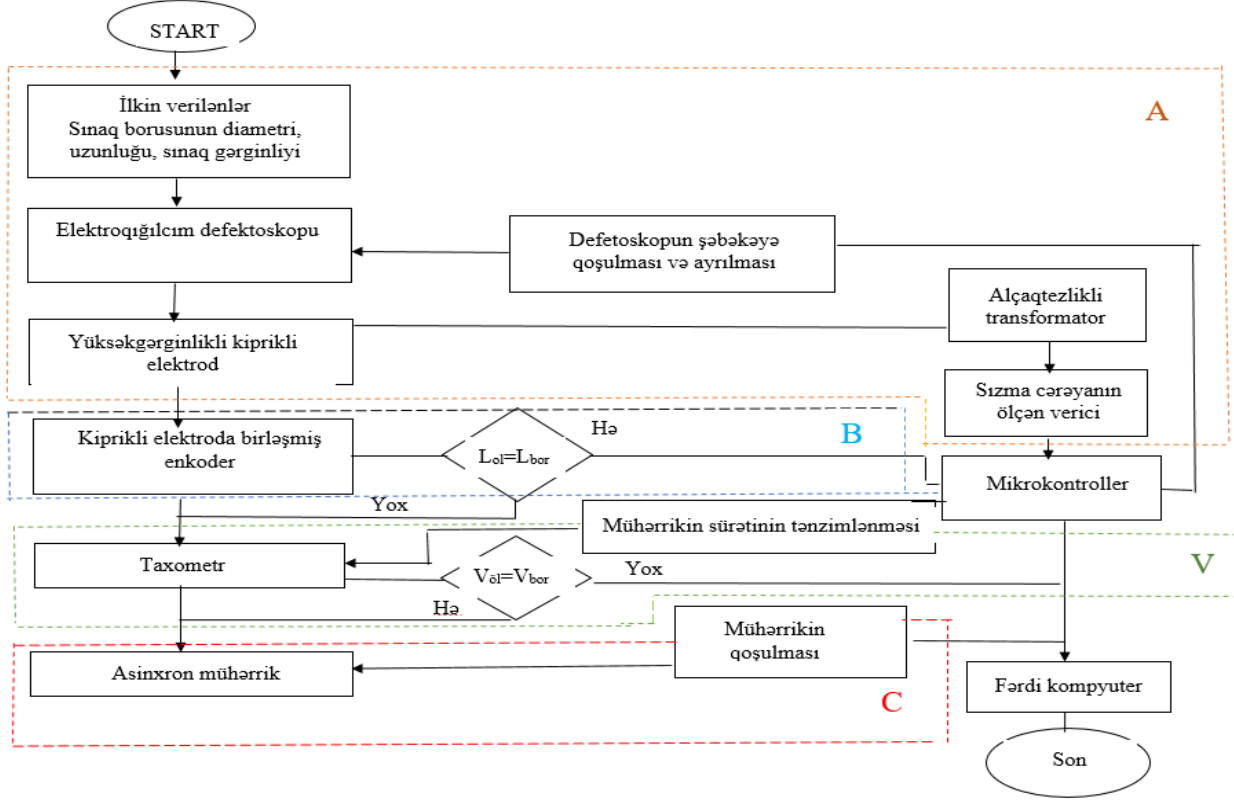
START

İlkin verilənlər
Sınaq borusunun diametri, uzunluğu, sınaq gərginliyi

A

Elektroqığılcım defektoskopu

Defetoskopun şəbəkəyə qoşulması və ayrılması

Alçaqtezlikli transformator

Yüksəkgərginlikli kiprikli elektrod

Sızma cərəyanın ölçən verici

Kiprikli elektroda birləşmiş enkoder

Hə

$L_{ol}=L_{bor}$

B

Mikrokontroller

Yox

Mühərrikin sürətinin tənzimlənməsi

Taxometr

$V_{öl}=V_{bor}$

Yox

V

Hə

Mühərrikin qoşulması

Asinxron mühərrik

Fərdi kompyuter

C

Son